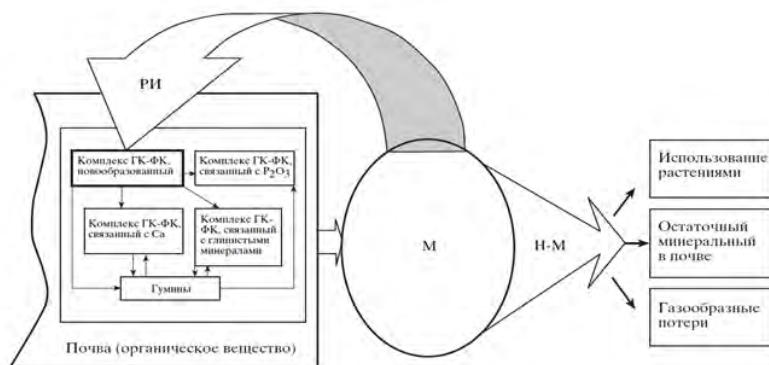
РИ

Комплекс ГК-ФК, новообразованный

Комплекс ГК-ФК, связанный с $P_2O_3$

Комплекс ГК-ФК, связанный с Ca

Комплекс ГК-ФК, связанный с глинистыми минералами

Гумины

Почва (органическое вещество)

М

Н-М

Использование растениями

Остаточный минеральный в почве

Газообразные потери